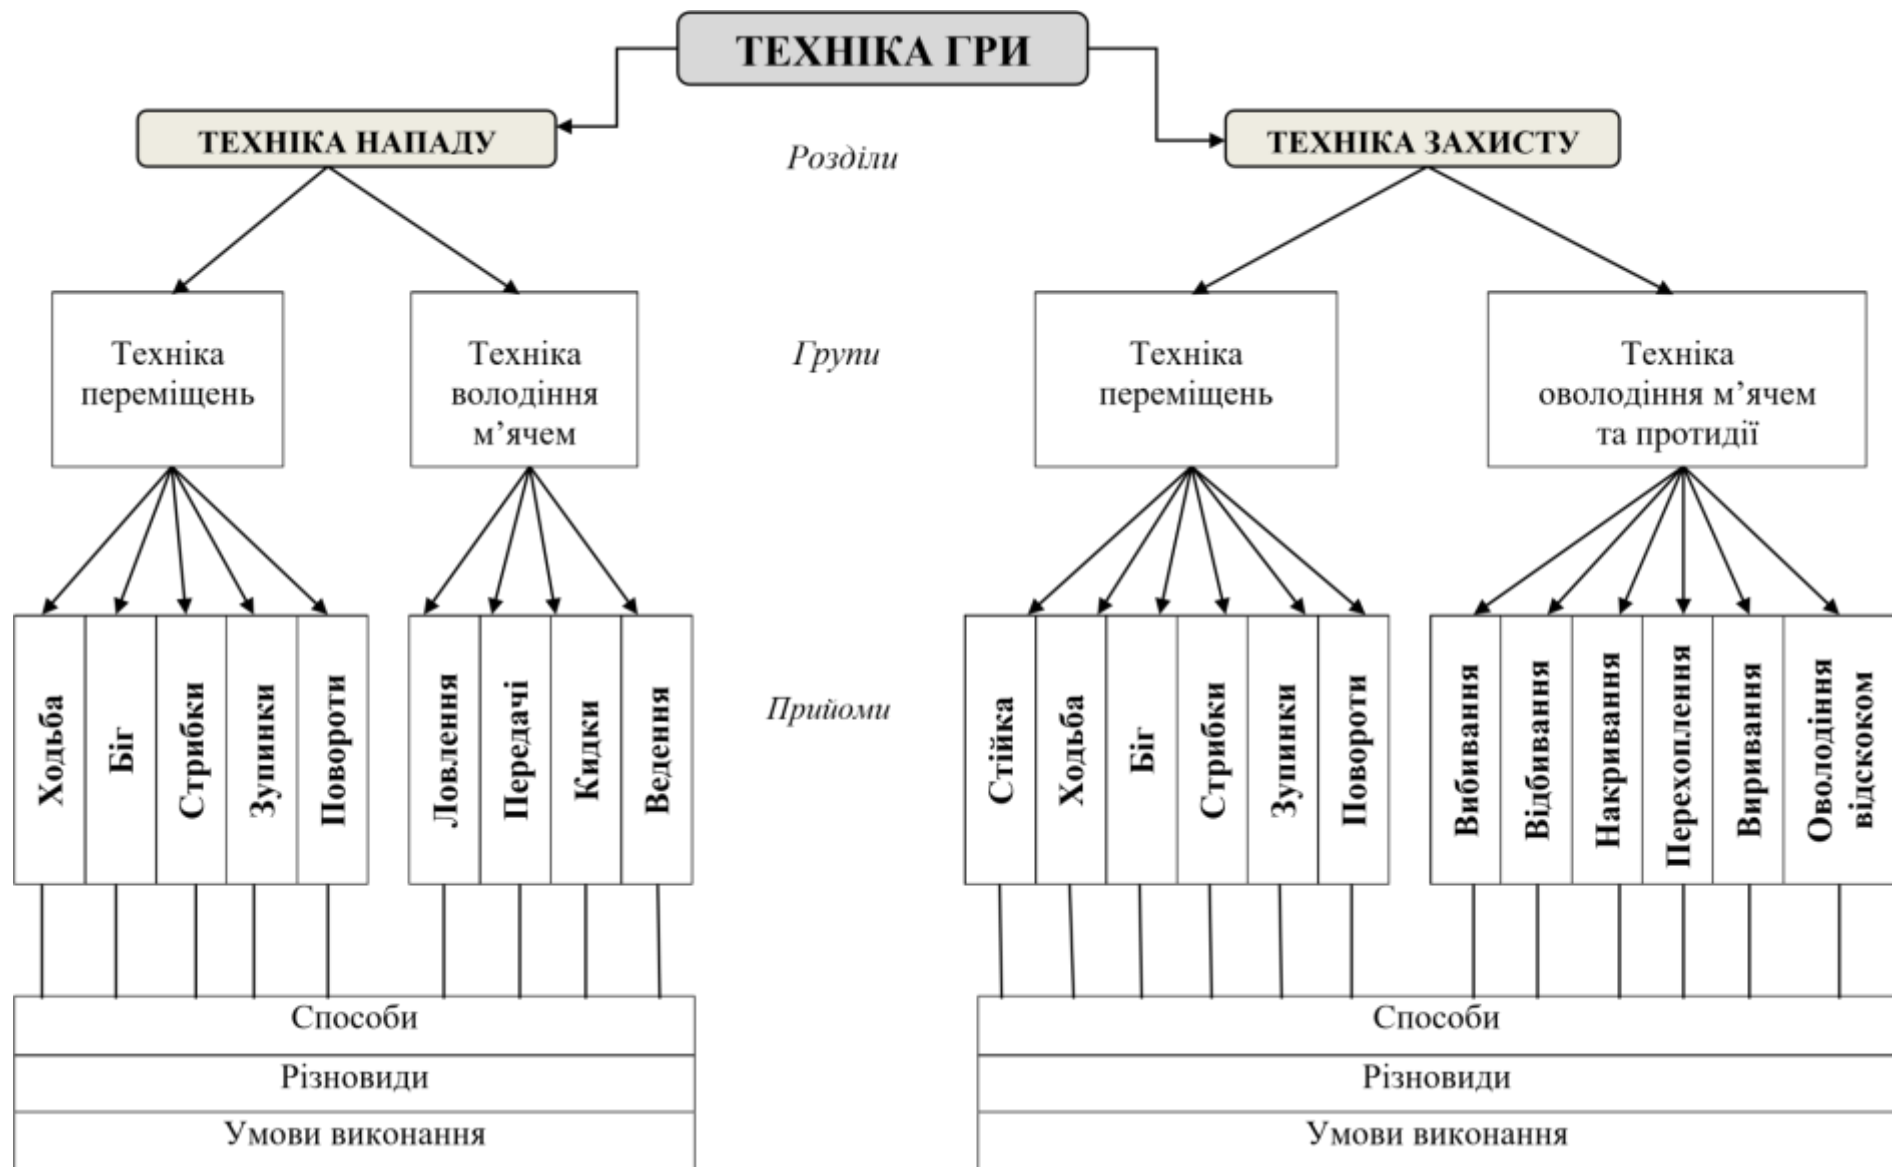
ТЕХНІКА ГРИ

ТЕХНІКА НАПАДУ

Розділи

ТЕХНІКА ЗАХИСТУ

Техніка переміщень

Техніка володіння м'ячем

Групи

Техніка переміщень

Техніка оволодіння м'ячем та протидії

Ходьба

Біг

Стрибки

Зупинки

Повороти

Ловлення

Передачі

Кидки

Ведення

Прийоми

Стійка

Ходьба

Біг

Стрибки

Зупинки

Повороти

Вибивання

Відбивання

Накривання

Перехоплення

Виривання

Оволодіння відскоком

Способи

Різновиди

Умови виконання

Способи

Різновиди

Умови виконання